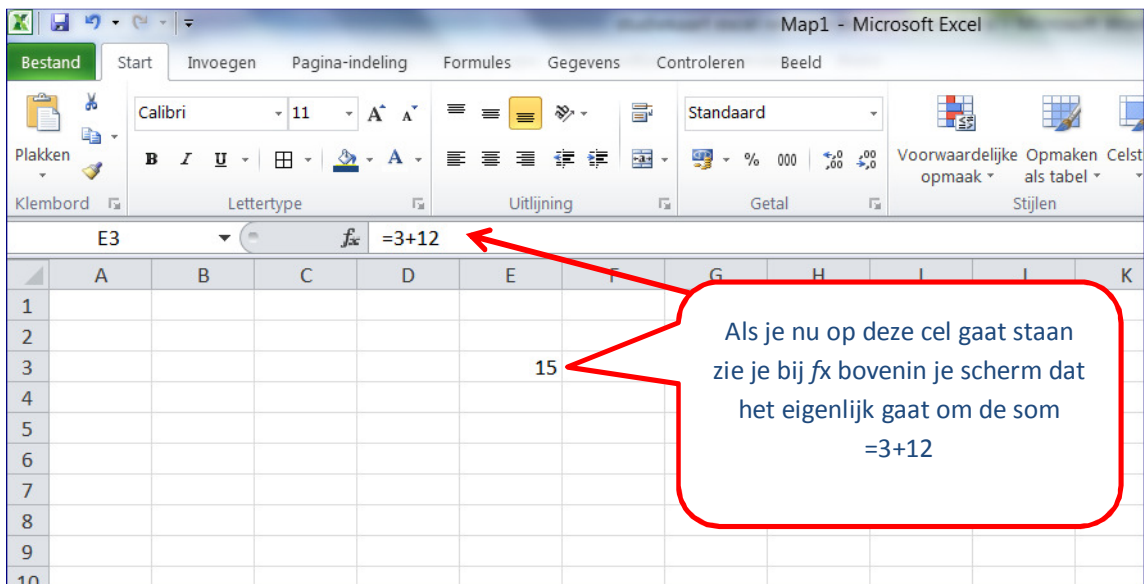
Map1 - Microsoft Excel

Bestand Start Invoegen Pagina-indeling Formules Gegevens Controleren Beeld

Plakken
Klembord

Calibri 11
B I U
Lettertype

Uitlijning

Standaard
% 000
Getal

Voorwaardelijke opmaak
Opmaken als tabel
Celst
Stijlen

E3 $fx$ =3+12

| | A | B | C | D | E | F | G | H | I | J | K |
|---|---|---|---|---|---|---|---|---|---|---|---|
| 1 | | | | | | | | | | | |
| 2 | | | | | | | | | | | |
| 3 | | | | | 15 | | | | | | |
| 4 | | | | | | | | | | | |
| 5 | | | | | | | | | | | |
| 6 | | | | | | | | | | | |
| 7 | | | | | | | | | | | |
| 8 | | | | | | | | | | | |
| 9 | | | | | | | | | | | |
| 10 | | | | | | | | | | | |

Als je nu op deze cel gaat staan zie je bij *fx* bovenin je scherm dat het eigenlijk gaat om de som =3+12